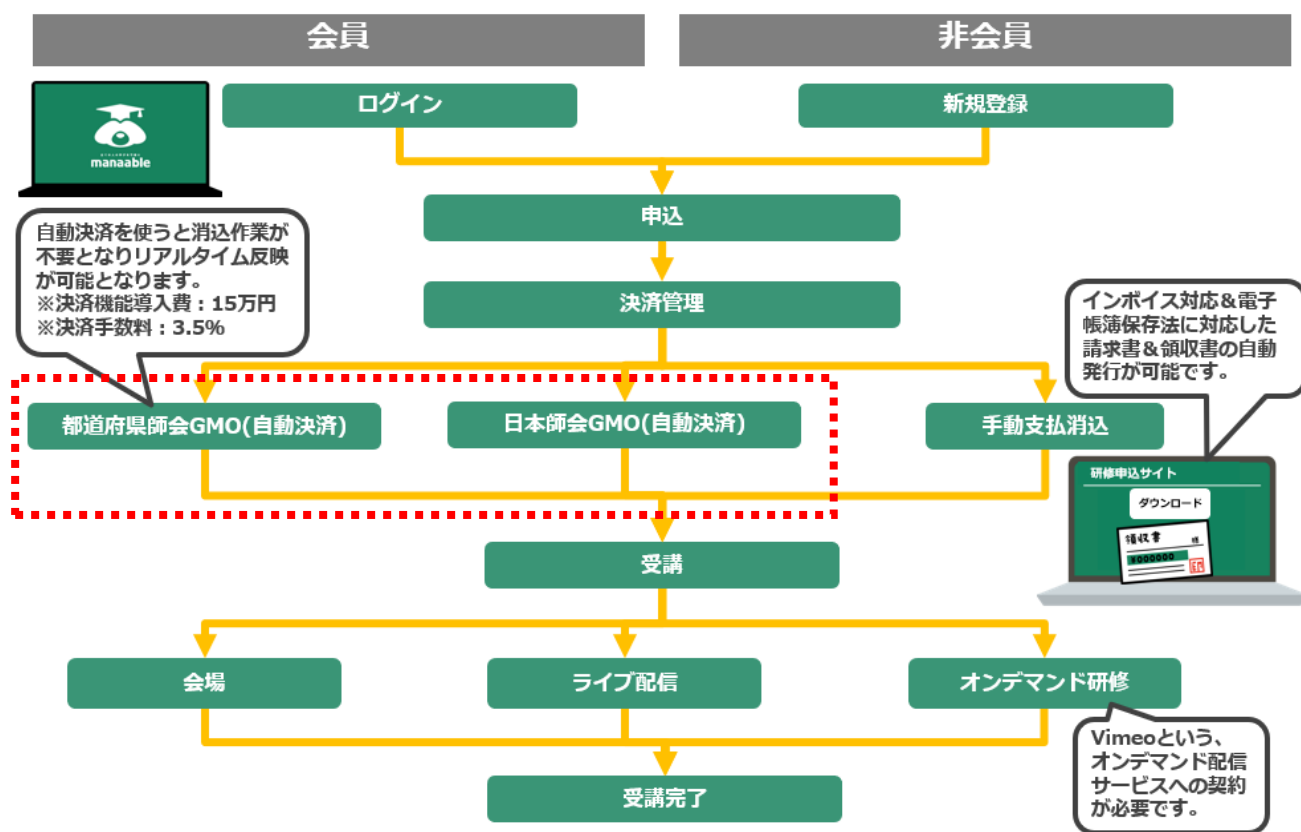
会員

非会員

manaable

ログイン

新規登録

申込

自動決済を使うと消込作業が不要となりリアルタイム反映が可能となります。
※決済機能導入費：15万円
※決済手数料：3.5%

決済管理

インボイス対応&電子帳簿保存法に対応した請求書&領収書の自動発行が可能です。

都道府県師会GMO(自動決済)

日本師会GMO(自動決済)

手動支払消込

研修申込サイト

ダウンロード

領収書 様

¥000000

受講

会場

ライブ配信

オンデマンド研修

Vimeoという、オンデマンド配信サービスへの契約が必要です。

受講完了